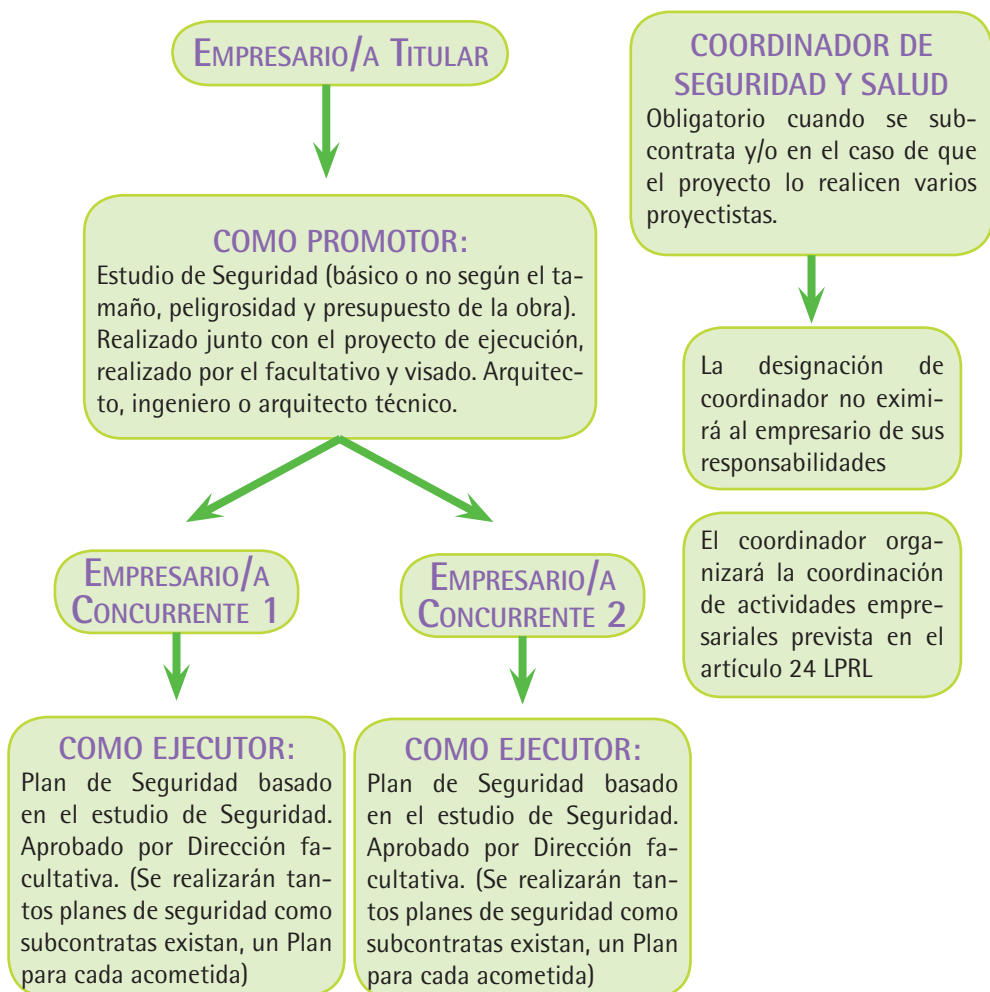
EMPRESARIO/A TITULAR

COMO PROMOTOR:
Estudio de Seguridad (básico o no según el tamaño, peligrosidad y presupuesto de la obra). Realizado junto con el proyecto de ejecución, realizado por el facultativo y visado. Arquitecto, ingeniero o arquitecto técnico.

EMPRESARIO/A CONCURRENTE 1

COMO EJECUTOR:
Plan de Seguridad basado en el estudio de Seguridad. Aprobado por Dirección facultativa. (Se realizarán tantos planes de seguridad como subcontratas existan, un Plan para cada acometida)

EMPRESARIO/A CONCURRENTE 2

COMO EJECUTOR:
Plan de Seguridad basado en el estudio de Seguridad. Aprobado por Dirección facultativa. (Se realizarán tantos planes de seguridad como subcontratas existan, un Plan para cada acometida)

COORDINADOR DE SEGURIDAD Y SALUD
Obligatorio cuando se subcontrata y/o en el caso de que el proyecto lo realicen varios proyectistas.

La designación de coordinador no eximirá al empresario de sus responsabilidades

El coordinador organizará la coordinación de actividades empresariales prevista en el artículo 24 LPRL